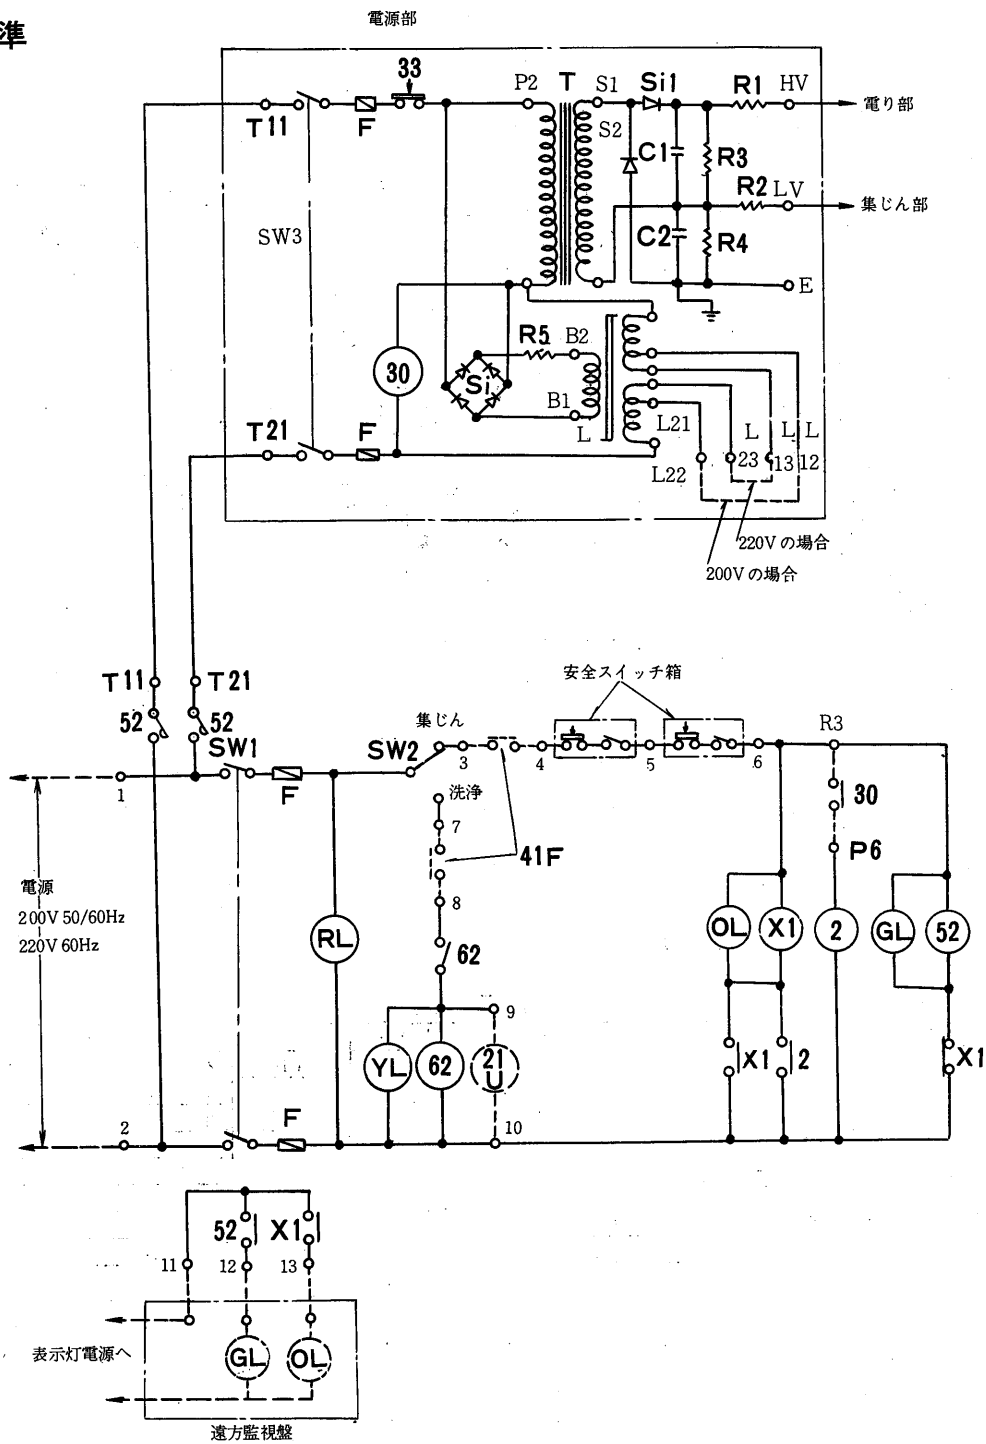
準

電源部

33
T11 F P2 T S1 Si1 R1 HV
電り部
S2 C1 R3
R2 LV
集じん部
SW3
C2 R4
E
R5 B2
30 Si
B1
L
L21 L L L
T21 F
L22 23 13 12
220V の場合
200V の場合

T11 T21
安全スイッチ箱
52 52 集じん R3
SW1 SW2 3 4 5 6
1 F
30
洗浄
7
P6
41F
電源
200V 50/60Hz
220V 60Hz
8
RL OL X1 2 GL 52
62
9
YL 62 21U
X1 2 X1
2 F 10

52 X1
11 12 13
表示灯電源へ
GL OL
遠方監視盤